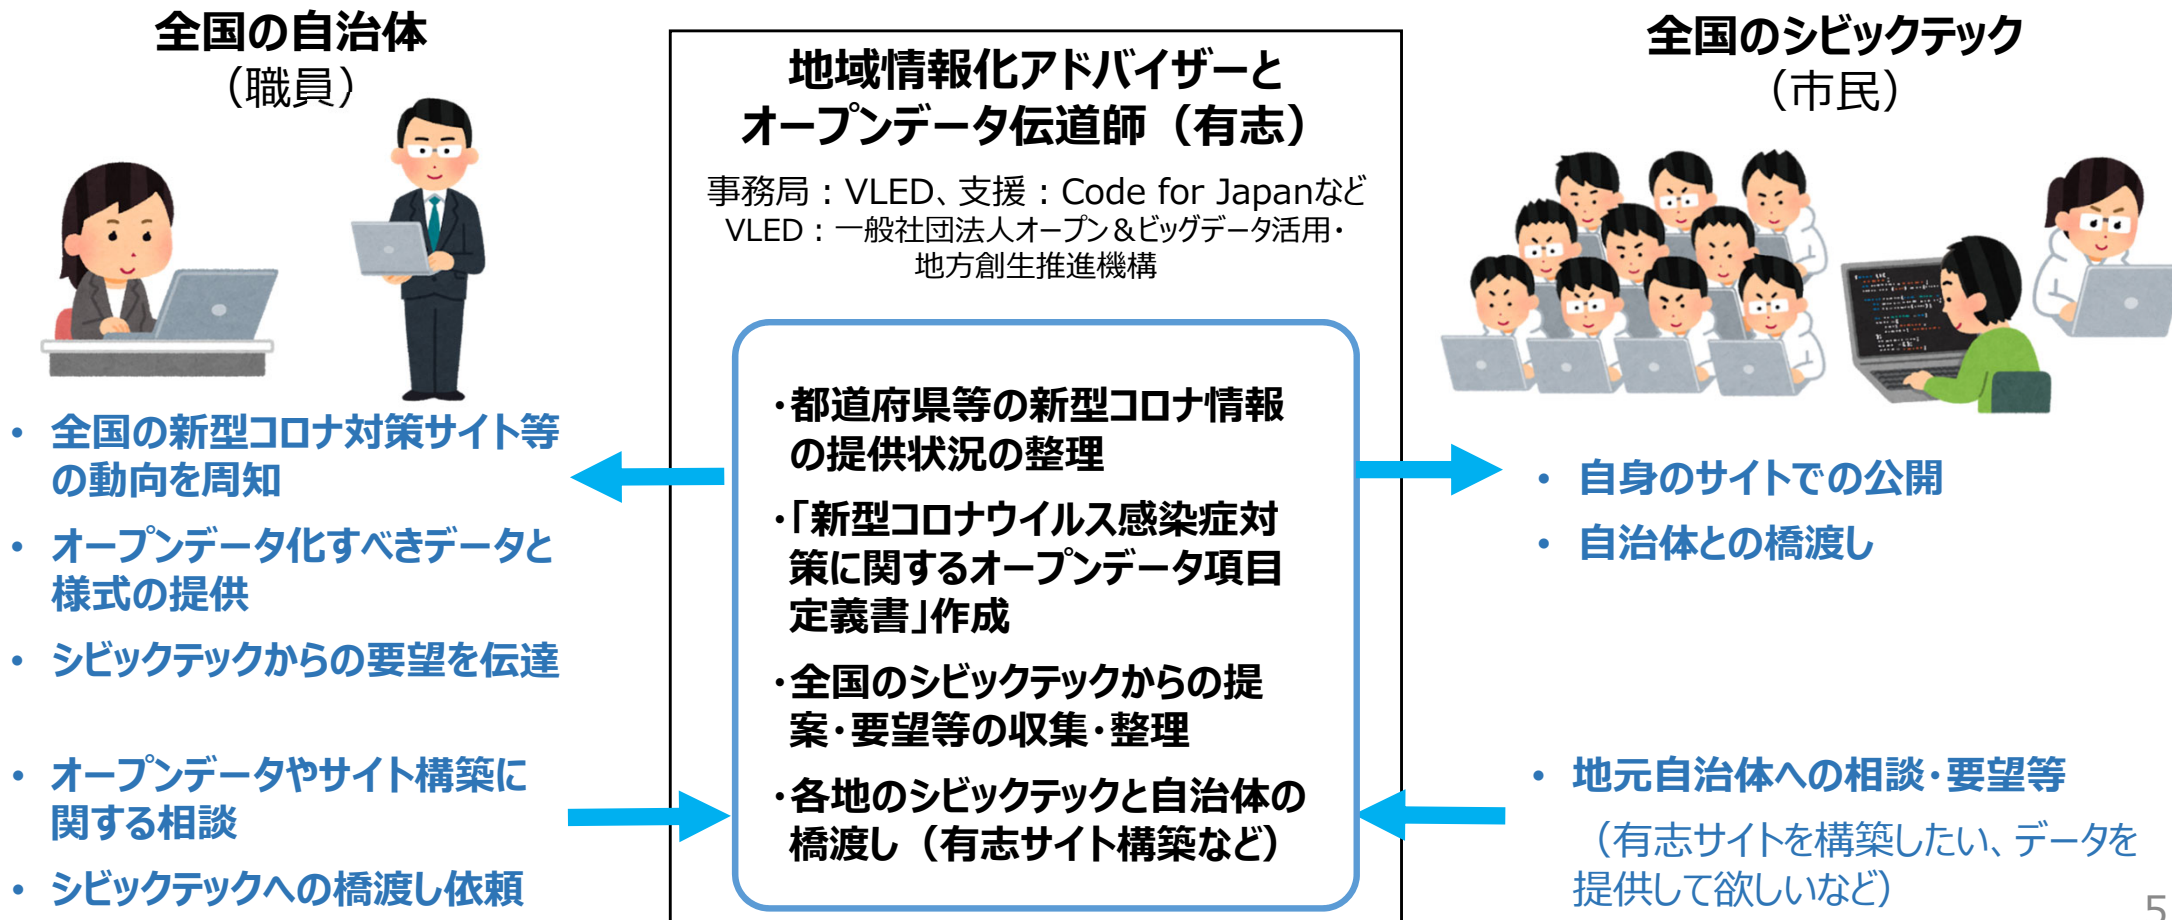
全国の自治体
（職員）

• 全国の新型コロナ対策サイト等の動向を周知
• オープンデータ化すべきデータと様式の提供
• シビックテックからの要望を伝達

• オープンデータやサイト構築に関する相談
• シビックテックへの橋渡し依頼

地域情報化アドバイザーと
オープンデータ伝道師（有志）

事務局：VLED、支援：Code for Japanなど
VLED：一般社団法人オープン＆ビッグデータ活用・地方創生推進機構

・都道府県等の新型コロナ情報の提供状況の整理
・「新型コロナウイルス感染症対策に関するオープンデータ項目定義書」作成
・全国のシビックテックからの提案・要望等の収集・整理
・各地のシビックテックと自治体の橋渡し（有志サイト構築など）

全国のシビックテック
（市民）

• 自身のサイトでの公開
• 自治体との橋渡し

• 地元自治体への相談・要望等
（有志サイトを構築したい、データを提供して欲しいなど）

5